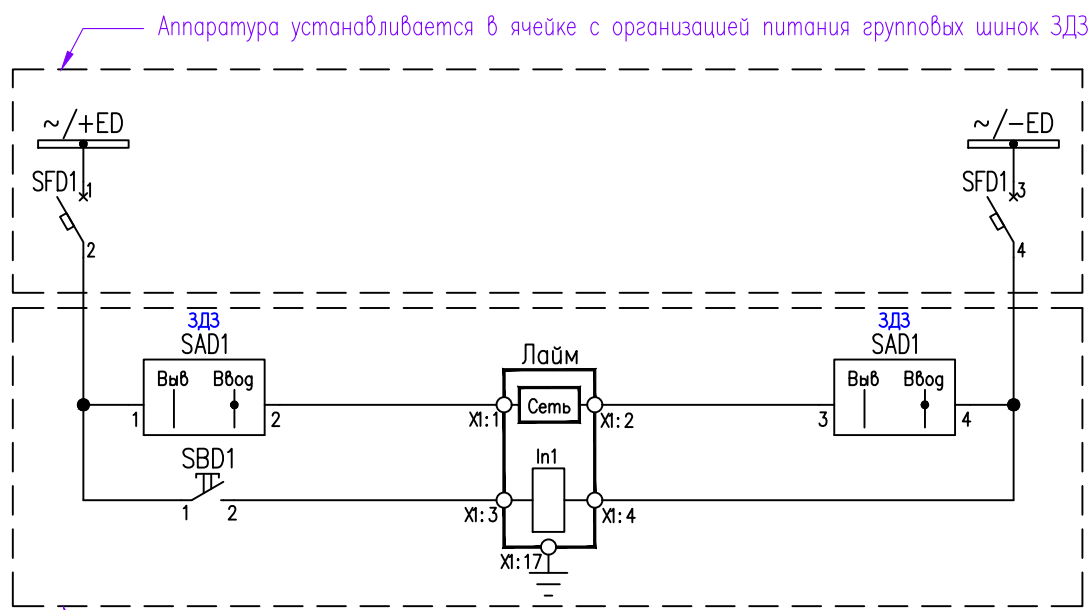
Аппаратура устанавливается в ячейке с организацией питания групповых шинок ЗДЗ

~/+ED

SFD1 1

2

~/−ED

SFD1 3

4

ЗДЗ
SAD1

Выв Ввод

1 2

Лайм

X1:1 Сеть X1:2

In1

X1:3 X1:4

X1:17

ЗДЗ
SAD1

Выв Ввод

3 4

SBD1

1 2